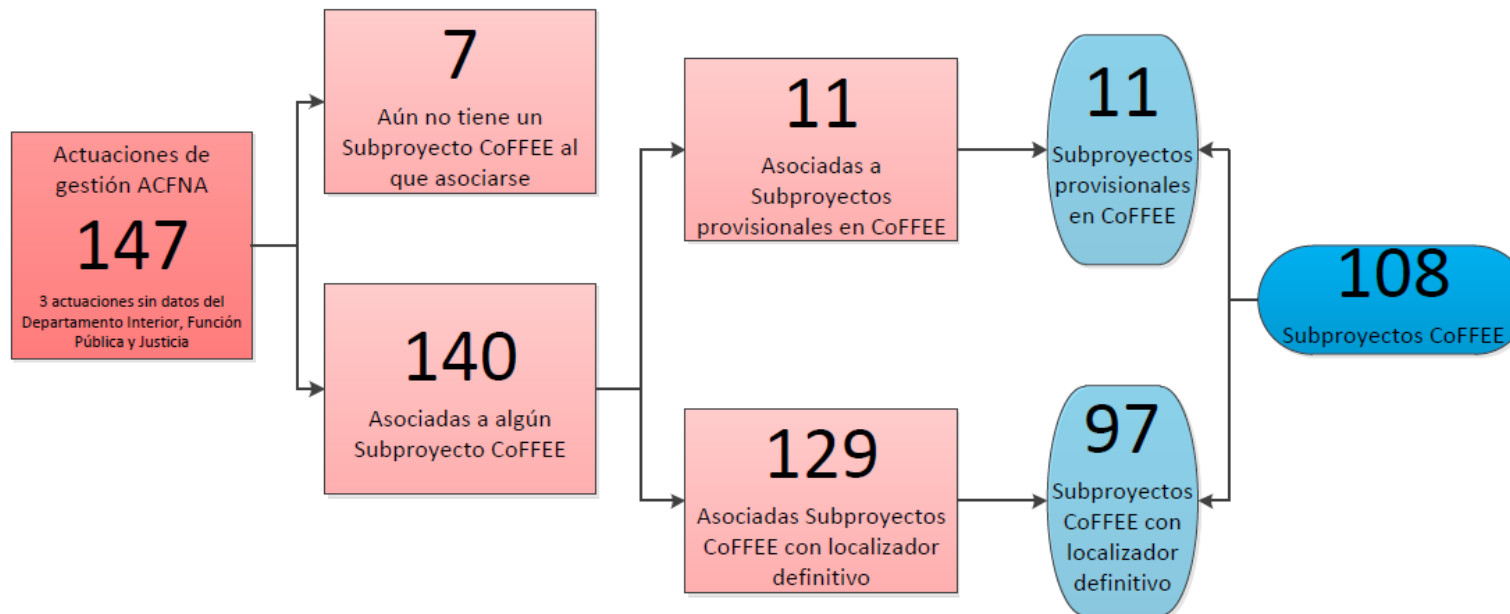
Actuaciones de gestión ACFNA

147

3 actuaciones sin datos del Departamento Interior, Función Pública y Justicia

7

Aún no tiene un Subproyecto CoFFEE al que asociarse

140

Asociadas a algún Subproyecto CoFFEE

11

Asociadas a Subproyectos provisionales en CoFFEE

129

Asociadas Subproyectos CoFFEE con localizador definitivo

11

Subproyectos provisionales en CoFFEE

97

Subproyectos CoFFEE con localizador definitivo

108

Subproyectos CoFFEE